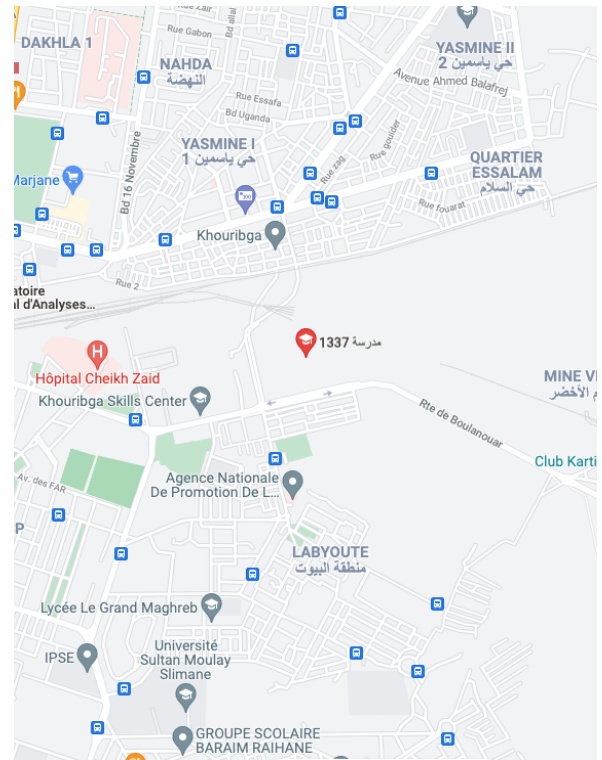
DAKHLA 1
Rue Zair
Bd allal
Rue Gabon
NAHDA
النهضة
YASMINE II
حي ياسمين 2
Avenue Ahmed Balafrej
Rue Essafa
Rue Gueda
YASMINE I
حي ياسمين 1
Rue zag
Rue goulder
QUARTIER ESSALAM
حي السلام
Rue fouarat
Marjane
Bd 16 Novembre
Khouribga
Rue 2
atoire
al d'Analyses...
مدرسة 1337
Hôpital Cheikh Zaid
MINE V
الأخضر
Khouribga Skills Center
Rte de Boulanouar
Club Karti
Av. des FAR
Agence Nationale De Promotion De L...
LABYOUTE
منطقة البيوت
Lycée Le Grand Maghreb
Université Sultan Moulay Slimane
IPSE
GROUPE SCOLAIRE BARAIM RAIHANE